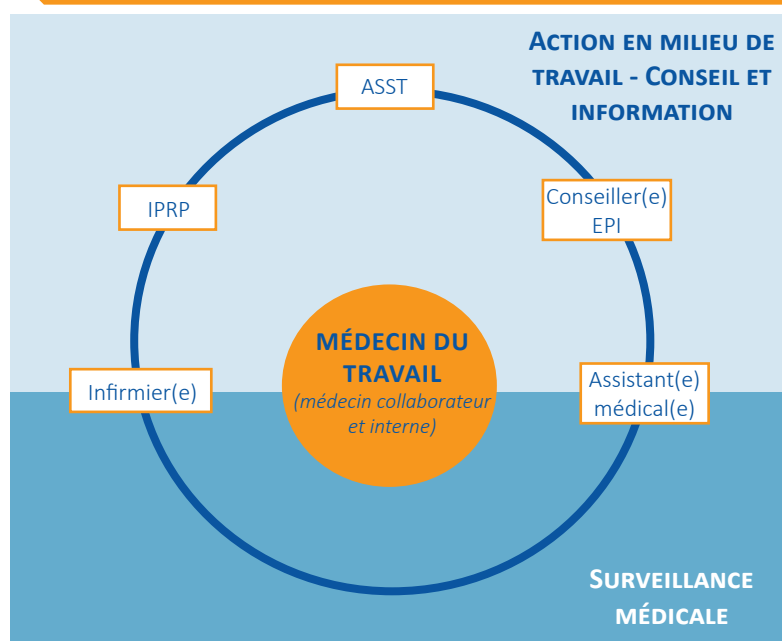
Action en milieu de travail - Conseil et information

ASST

IPRP

Conseiller(e) EPI

MÉDECIN DU TRAVAIL
(médecin collaborateur et interne)

Infirmier(e)

Assistant(e) médical(e)

Surveillance médicale